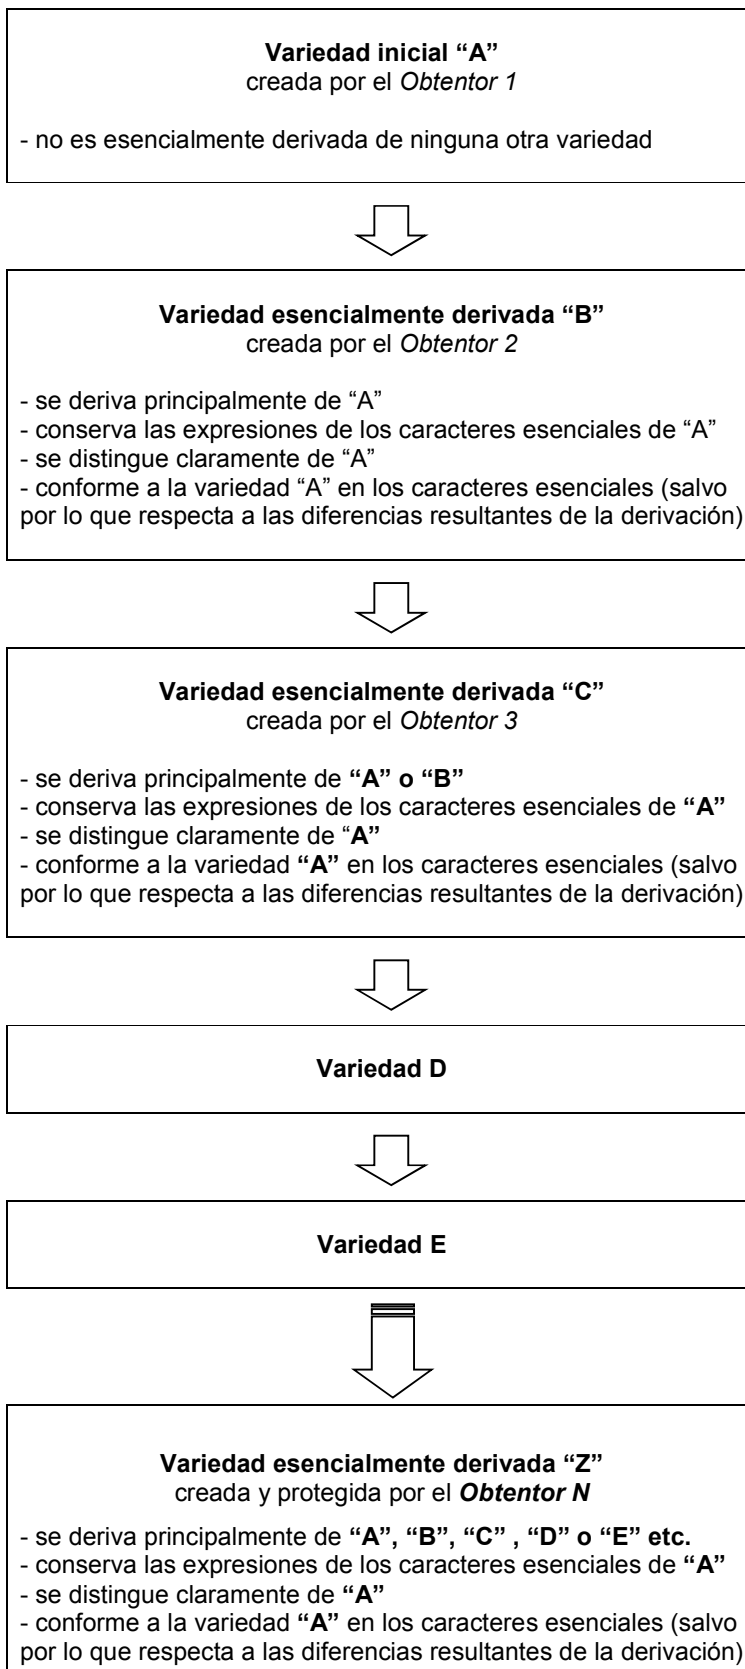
**Variedad inicial "A"**
creada por el *Obtentor 1*

- no es esencialmente derivada de ninguna otra variedad

**Variedad esencialmente derivada "B"**
creada por el *Obtentor 2*

- se deriva principalmente de "A"
- conserva las expresiones de los caracteres esenciales de "A"
- se distingue claramente de "A"
- conforme a la variedad "A" en los caracteres esenciales (salvo por lo que respecta a las diferencias resultantes de la derivación)

**Variedad esencialmente derivada "C"**
creada por el *Obtentor 3*

- se deriva principalmente de **"A" o "B"**
- conserva las expresiones de los caracteres esenciales de **"A"**
- se distingue claramente de "**A"**
- conforme a la variedad **"A"** en los caracteres esenciales (salvo por lo que respecta a las diferencias resultantes de la derivación)

**Variedad D**

**Variedad E**

**Variedad esencialmente derivada "Z"**
creada y protegida por el ***Obtentor N***

- se deriva principalmente de **"A", "B", "C" , "D" o "E" etc.**
- conserva las expresiones de los caracteres esenciales de **"A"**
- se distingue claramente de **"A"**
- conforme a la variedad **"A"** en los caracteres esenciales (salvo por lo que respecta a las diferencias resultantes de la derivación)